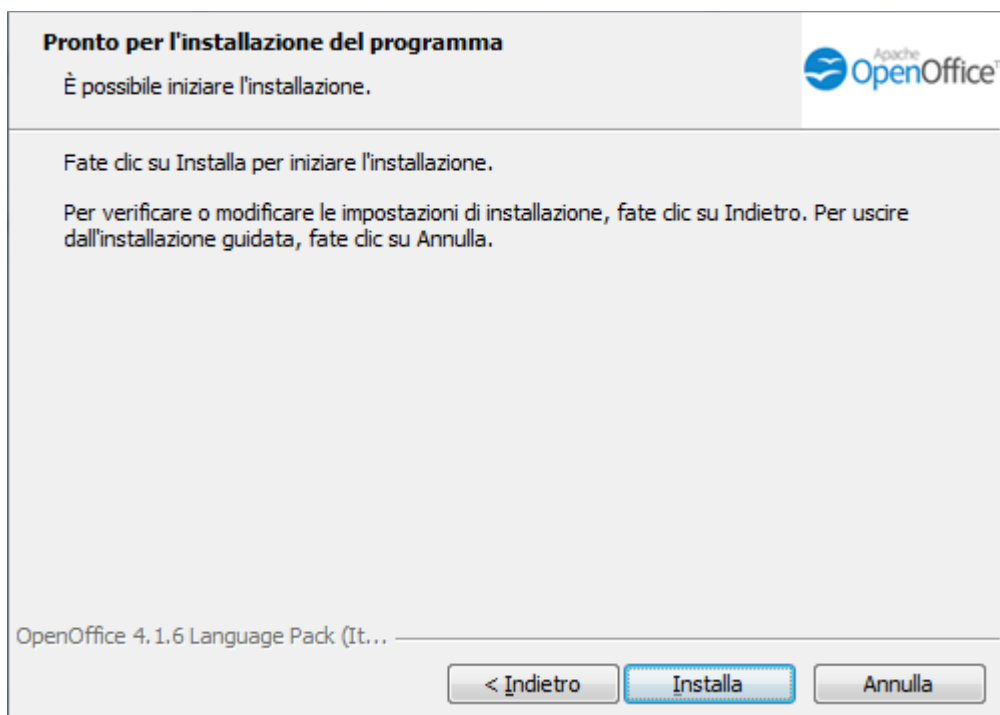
Pronto per l'installazione del programma

È possibile iniziare l'installazione.

Apache OpenOffice

Fate clic su Installa per iniziare l'installazione.

Per verificare o modificare le impostazioni di installazione, fate clic su Indietro. Per uscire dall'installazione guidata, fate clic su Annulla.

OpenOffice 4.1.6 Language Pack (It...

< Indietro

Installa

Annulla